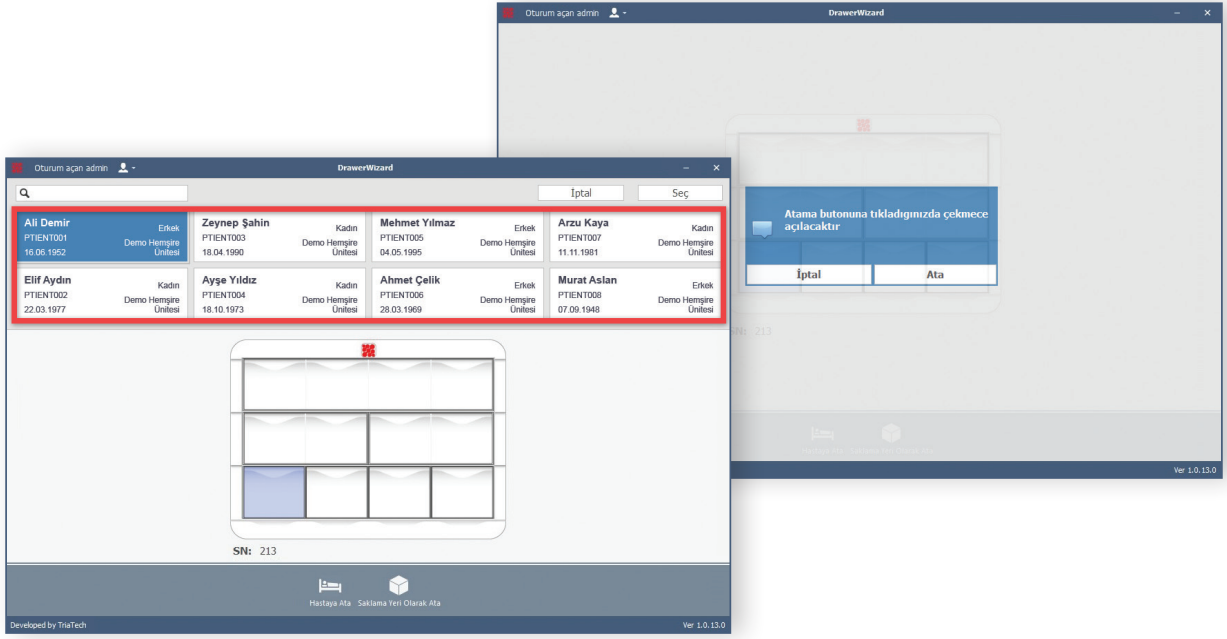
Oturum açan admin

DrawerWizard

Atama butonuna tıkladıgınızda çekmece açılacaktır

İptal

Ata

SN: 213

Ver 1.0.13.0

Oturum açan admin

DrawerWizard

İptal

Seç

| | | | |
|---|---|---|---|
| Ali Demir Erkek PTIENT001 Demo Hemşire Ünitesi 16.06.1952 | Zeynep Şahin Kadın PTIENT003 Demo Hemşire Ünitesi 18.04.1990 | Mehmet Yılmaz Erkek PTIENT005 Demo Hemşire Ünitesi 04.05.1995 | Arzu Kaya Kadın PTIENT007 Demo Hemşire Ünitesi 11.11.1981 |
| Elif Aydın Kadın PTIENT002 Demo Hemşire Ünitesi 22.03.1977 | Ayşe Yıldız Kadın PTIENT004 Demo Hemşire Ünitesi 18.10.1973 | Ahmet Çelik Erkek PTIENT006 Demo Hemşire Ünitesi 28.03.1969 | Murat Aslan Erkek PTIENT008 Demo Hemşire Ünitesi 07.09.1948 |

SN: 213

Hastaya Ata

Saklama Yeri Olarak Ata

Developed by TriaTech

Ver 1.0.13.0